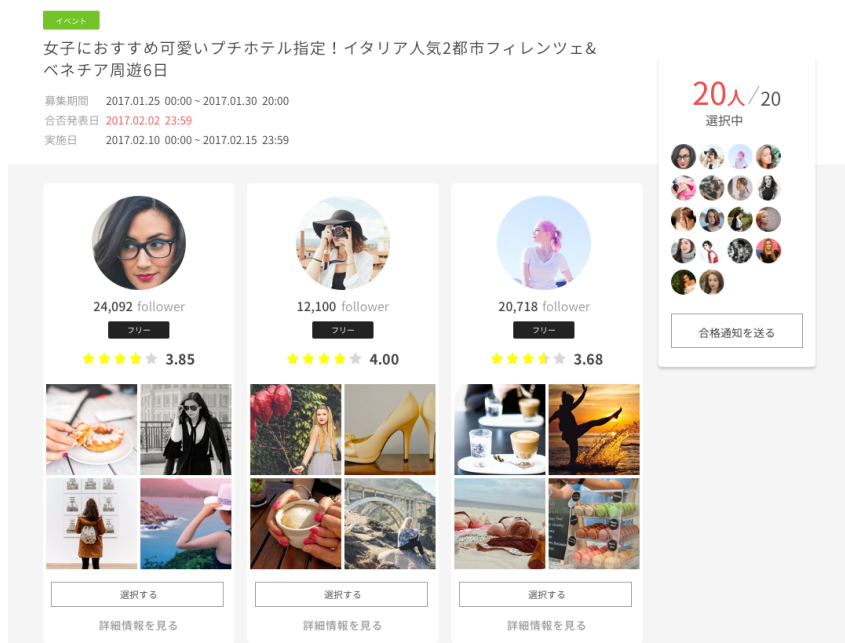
イベント

女子におすすめ可愛いプチホテル指定！イタリア人気2都市フィレンツェ&ベネチア周遊6日

募集期間 2017.01.25 00:00 ~ 2017.01.30 20:00
合否発表日 2017.02.02 23:59
実施日 2017.02.10 00:00 ~ 2017.02.15 23:59

20人／20
選択中

合格通知を送る

24,092 follower
フリー
3.85
選択する
詳細情報を見る

12,100 follower
フリー
4.00
選択する
詳細情報を見る

20,718 follower
フリー
3.68
選択する
詳細情報を見る